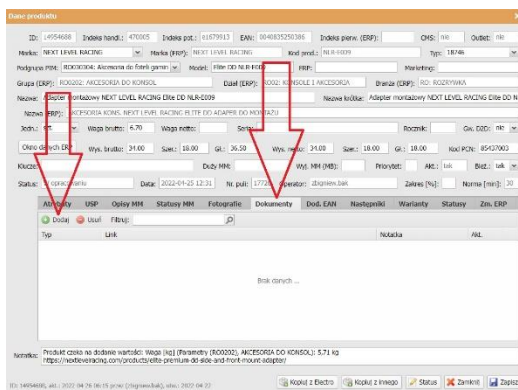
Dane produktu

ID: 14954688 Indeks handl.: 470005 Indeks pot.: 81679913 EAN: 0840035250386 Indeks pierw. (ERP): CMS: nie Outlet: nie

Marka: NEXT LEVEL RACING Marka (ERP): NEXT LEVEL RACING Kod prod.: NLR-E009 Typ: 18746

Podgrupa PIM: RO030304: Akcesoria do foteli gamin Model: Elite DD NLR-E00 PRP: Marketing:

Grupa (ERP): RO0202: AKCESORIA DO KONSOL Dział (ERP): RO02: KONSOLE I AKCESORIA Branża (ERP): RO: ROZRYWKA

Nazwa: Adapter montażowy NEXT LEVEL RACING Elite DD NLR-E009 Nazwa krótka: Adapter montażowy NEXT LEVEL RACING Elite DD N

Nazwa (ERP): AKCESORIA KONS. NEXT LEVEL RACING ELITE DD ADAPER DO MONTAŻU

Jedn.: szt Waga brutto: 6.70 Waga netto: Seria: Rocznik: Gw. D2D: nie

Okno danych ERP Wys. brutto: 34.00 Szer.: 18.00 Gł.: 26.50 Wys. netto: 34.00 Szer.: 18.00 Gł.: 18.00 Kod PCN: 85437003

Klucze: Duży MM: Wyl. MM (MB): Priorytet: Akt.: tak Blez.: tak

Status: W opracowaniu Data: 2022-04-25 12:31 Nr. puli: 17720 Operator: zbigniew.bak Zakres [%]: Norma [min]: 30

Atrybuty USP Opisy MM Statusy MM Fotografie Dokumenty Dod. EAN Następniki Warianty Statusy Zm. ERP

Dodaj Usuń Filtruj:

Typ Link Notatka Akt.

Brak danych ...

Notatka: Produkt czeka na dodanie wartości: Waga [kg] (Parametry (RO0202), AKCESORIA DO KONSOL): 5,71 kg https://nextlevelracing.com/products/elite-premium-dd-side-and-front-mount-adapter/

ID: 14954688, akt.: 2022-04-26 06:15 przez [zbigniew.bak], utw.: 2022-04-22

Kopiuj z Electro Kopiuj z innego Status Zamknij Zapisz